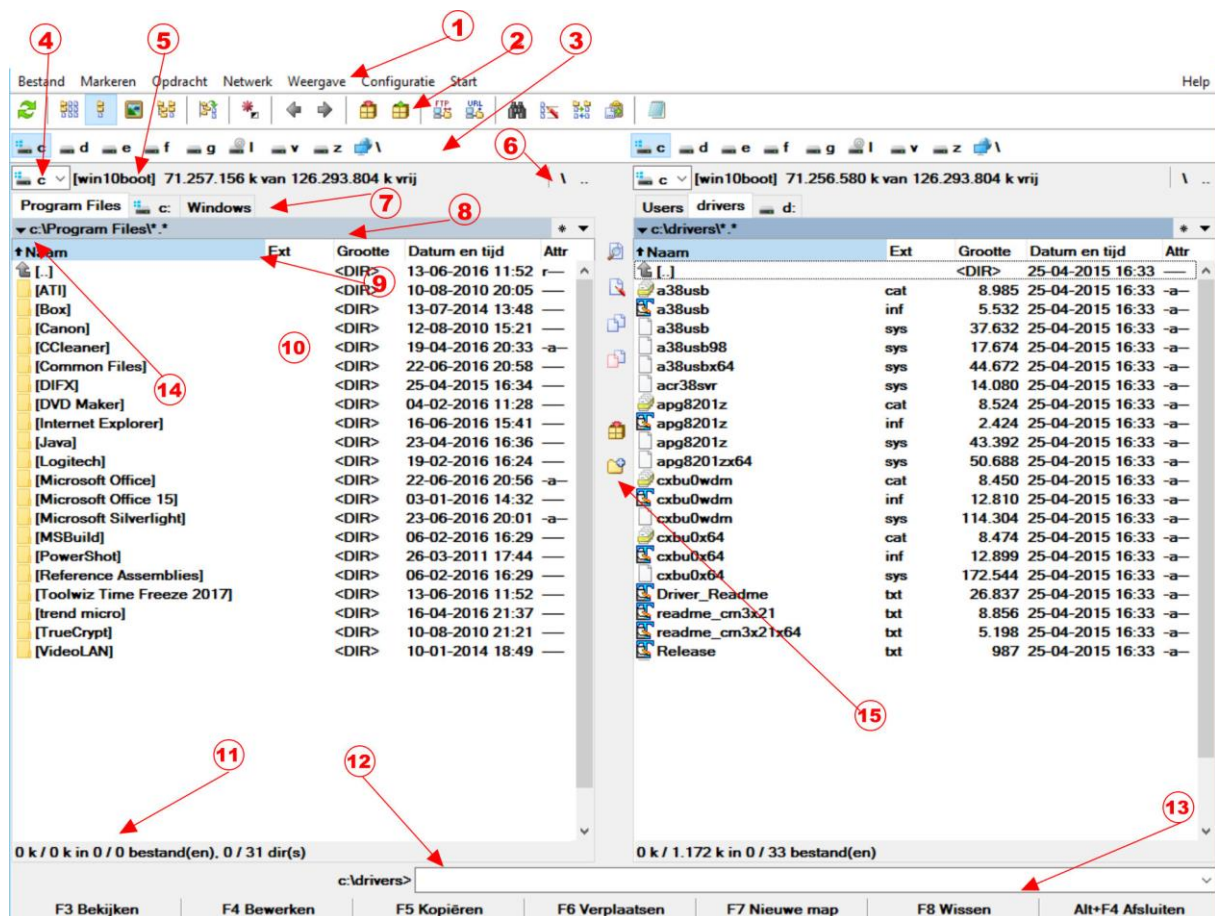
4 5 1 2 3

Bestand Markeren Opdracht Netwerk Weergave Configuratie Start Help

c d e f g l v z \

c d e f g l v z \

6

c [win10boot] 71.257.156 k van 126.293.804 k vrij \ ..

c [win10boot] 71.256.580 k van 126.293.804 k vrij \ ..

Program Files c: Windows 7

Users drivers d:

8

c:\Program Files\*.*

c:\drivers\*.*

| Naam | Ext | Grootte | Datum en tijd | Attr |
|---|---|---|---|---|
| [..] | | <DIR> | 13-06-2016 11:52 | r— |
| [ATI] | | <DIR> | 10-08-2010 20:05 | — |
| [Box] | | <DIR> | 13-07-2014 13:48 | — |
| [Canon] | | <DIR> | 12-08-2010 15:21 | — |
| [CCleaner] | | <DIR> | 19-04-2016 20:33 | -a— |
| [Common Files] | | <DIR> | 22-06-2016 20:58 | — |
| [DIFX] | | <DIR> | 25-04-2015 16:34 | — |
| [DVD Maker] | | <DIR> | 04-02-2016 11:28 | — |
| [Internet Explorer] | | <DIR> | 16-06-2016 15:41 | — |
| [Java] | | <DIR> | 23-04-2016 16:36 | — |
| [Logitech] | | <DIR> | 19-02-2016 16:24 | — |
| [Microsoft Office] | | <DIR> | 22-06-2016 20:56 | -a— |
| [Microsoft Office 15] | | <DIR> | 03-01-2016 14:32 | — |
| [Microsoft Silverlight] | | <DIR> | 23-06-2016 20:01 | -a— |
| [MSBuild] | | <DIR> | 06-02-2016 16:29 | — |
| [PowerShot] | | <DIR> | 26-03-2011 17:44 | — |
| [Reference Assemblies] | | <DIR> | 06-02-2016 16:29 | — |
| [Toolwiz Time Freeze 2017] | | <DIR> | 13-06-2016 11:52 | — |
| [trend micro] | | <DIR> | 16-04-2016 21:37 | — |
| [TrueCrypt] | | <DIR> | 10-08-2010 21:21 | — |
| [VideoLAN] | | <DIR> | 10-01-2014 18:49 | — |

9 10 14

| Naam | Ext | Grootte | Datum en tijd | Attr |
|---|---|---|---|---|
| [..] | | <DIR> | 25-04-2015 16:33 | — |
| a38usb | cat | 8.985 | 25-04-2015 16:33 | -a— |
| a38usb | inf | 5.532 | 25-04-2015 16:33 | -a— |
| a38usb | sys | 37.632 | 25-04-2015 16:33 | -a— |
| a38usb98 | sys | 17.674 | 25-04-2015 16:33 | -a— |
| a38usbx64 | sys | 44.672 | 25-04-2015 16:33 | -a— |
| acr38svr | sys | 14.080 | 25-04-2015 16:33 | -a— |
| apg8201z | cat | 8.524 | 25-04-2015 16:33 | -a— |
| apg8201z | inf | 2.424 | 25-04-2015 16:33 | -a— |
| apg8201z | sys | 43.392 | 25-04-2015 16:33 | -a— |
| apg8201zx64 | sys | 50.688 | 25-04-2015 16:33 | -a— |
| cxbu0wdm | cat | 8.450 | 25-04-2015 16:33 | -a— |
| cxbu0wdm | inf | 12.810 | 25-04-2015 16:33 | -a— |
| cxbu0wdm | sys | 114.304 | 25-04-2015 16:33 | -a— |
| cxbu0x64 | cat | 8.474 | 25-04-2015 16:33 | -a— |
| cxbu0x64 | inf | 12.899 | 25-04-2015 16:33 | -a— |
| cxbu0x64 | sys | 172.544 | 25-04-2015 16:33 | -a— |
| Driver_Readme | txt | 26.837 | 25-04-2015 16:33 | -a— |
| readme_cm3x21 | txt | 8.856 | 25-04-2015 16:33 | -a— |
| readme_cm3x21x64 | txt | 5.198 | 25-04-2015 16:33 | -a— |
| Release | txt | 987 | 25-04-2015 16:33 | -a— |

15

11 12 13

0 k / 0 k in 0 / 0 bestand(en), 0 / 31 dir(s)

0 k / 1.172 k in 0 / 33 bestand(en)

c:\drivers>

F3 Bekijken F4 Bewerken F5 Kopiëren F6 Verplaatsen F7 Nieuwe map F8 Wissen Alt+F4 Afsluiten